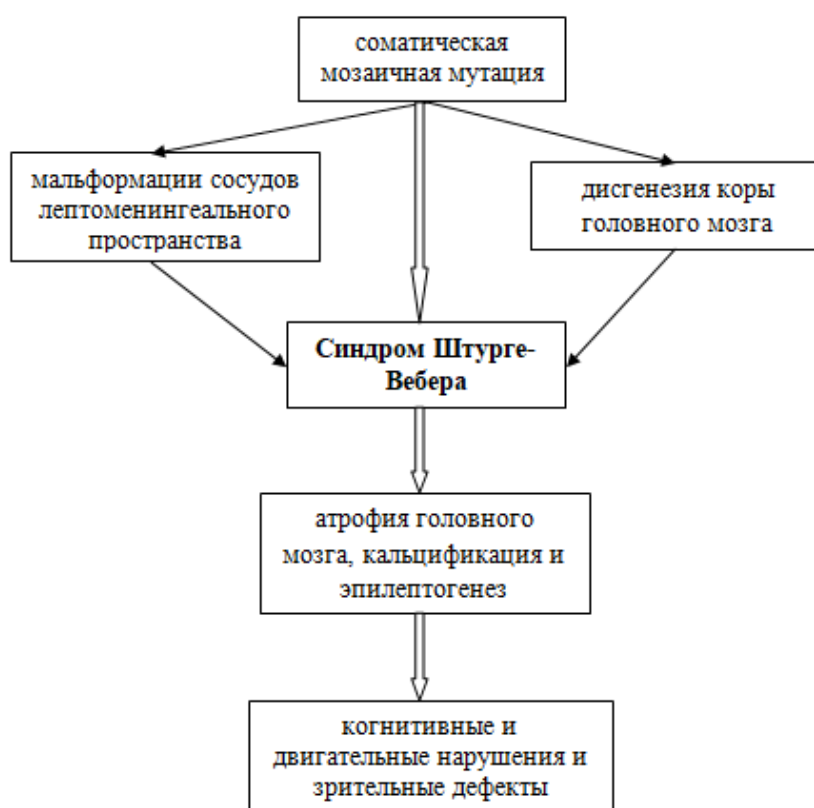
соматическая мозаичная мутация

мальформации сосудов лептоменингеального пространства

дисгенезия коры головного мозга

Синдром Штурге-Вебера

атрофия головного мозга, кальцификация и эпилептогенез

когнитивные и двигательные нарушения и зрительные дефекты